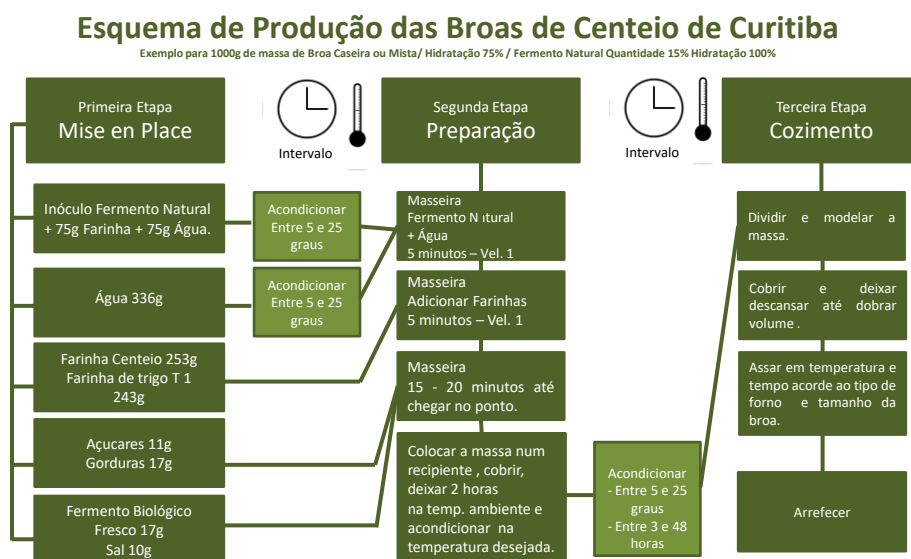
Esquema de Produção das Broas de Centeio de Curitiba

Exemplo para 1000g de massa de Broa Caseira ou Mista/ Hidratação 75% / Fermento Natural Quantidade 15% Hidratação 100%

Primeira Etapa
Mise en Place

Intervalo

Segunda Etapa
Preparação

Intervalo

Terceira Etapa
Cozimento

Inóculo Fermento Natural + 75g Farinha + 75g Água.

Acondicionar Entre 5 e 25 graus

Masseira
Fermento Natural
+ Água
5 minutos – Vel. 1

Dividir e modelar a massa.

Água 336g

Acondicionar Entre 5 e 25 graus

Masseira
Adicionar Farinhas
5 minutos – Vel. 1

Cobrir e deixar descansar até dobrar volume .

Farinha Centeio 253g
Farinha de trigo T 1 243g

Masseira
15 - 20 minutos até chegar no ponto.

Assar em temperatura e tempo acorde ao tipo de forno e tamanho da broa.

Açucares 11g
Gorduras 17g

Colocar a massa num recipiente , cobrir, deixar 2 horas na temp. ambiente e acondicionar na temperatura desejada.

Acondicionar
- Entre 5 e 25 graus
- Entre 3 e 48 horas

Arrefecer

Fermento Biológico Fresco 17g
Sal 10g